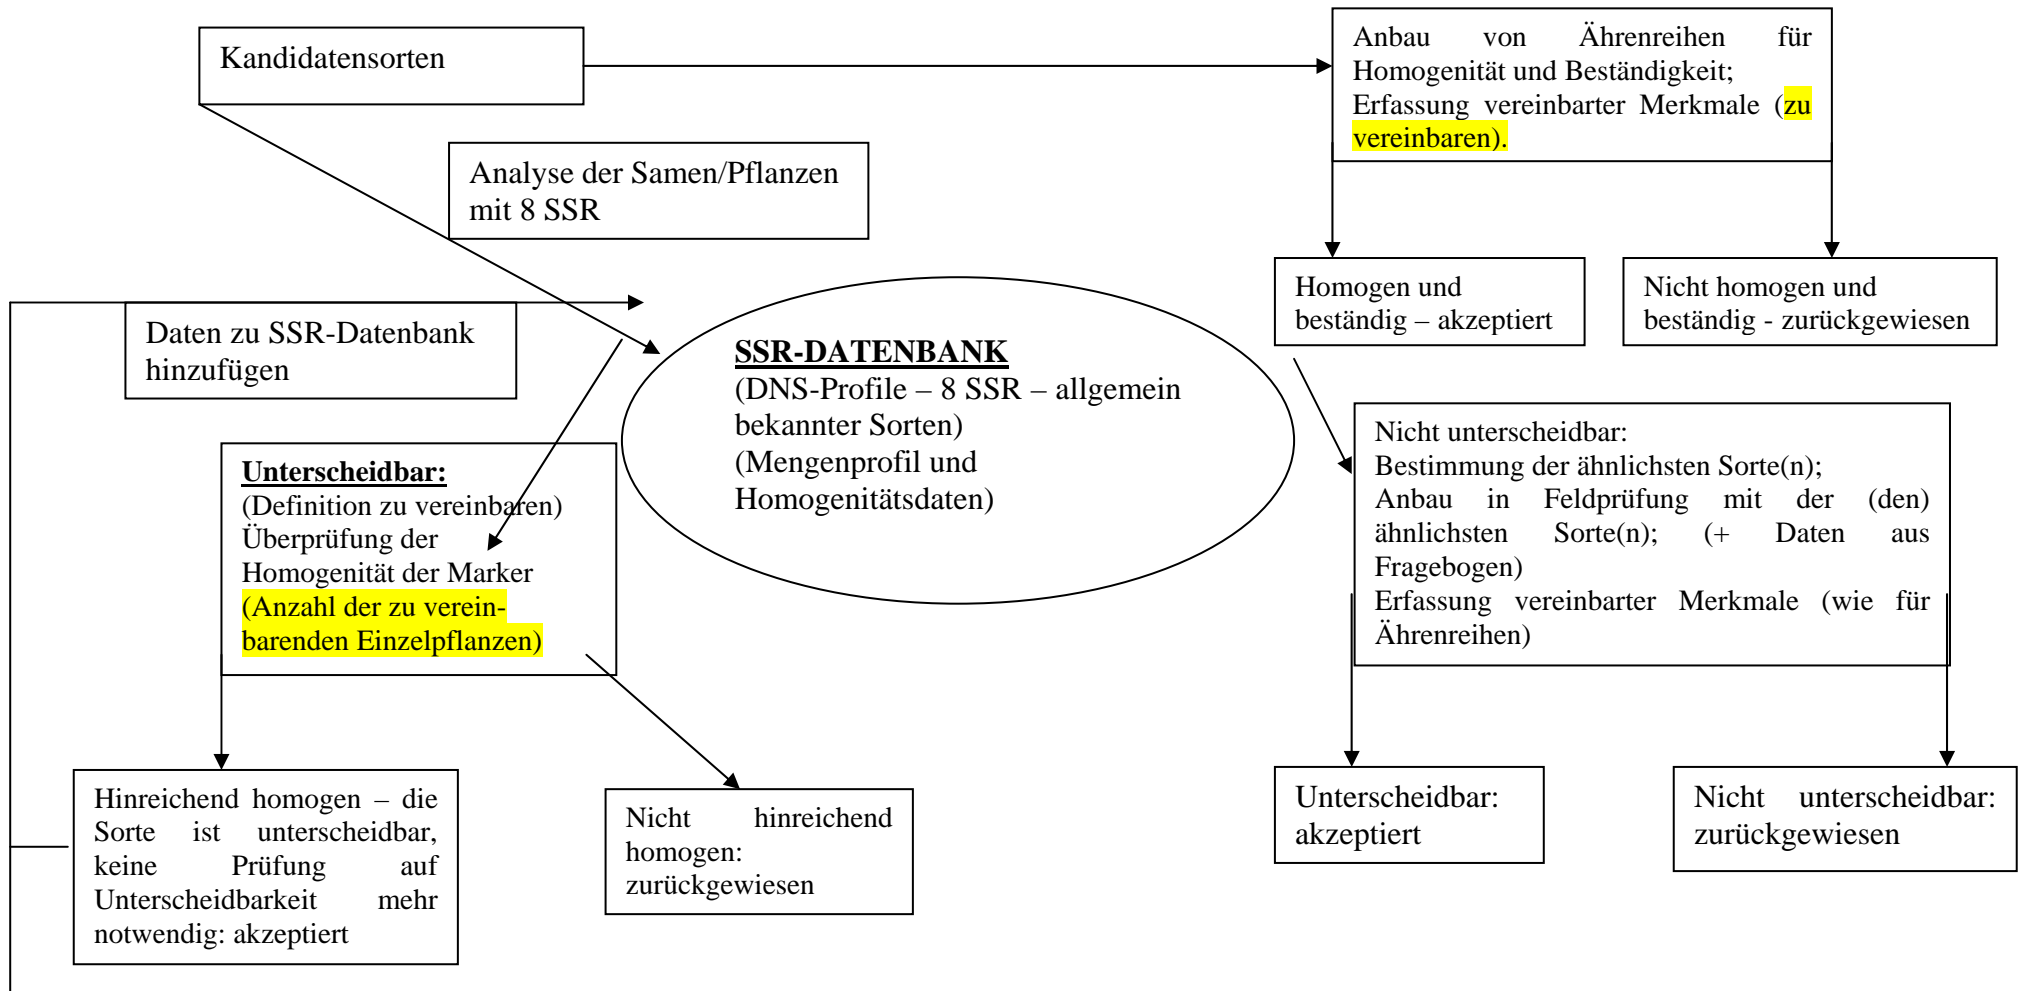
Kandidatensorten

Anbau von Ährenreihen für Homogenität und Beständigkeit; Erfassung vereinbarter Merkmale (zu vereinbaren).

Analyse der Samen/Pflanzen mit 8 SSR

Homogen und beständig – akzeptiert

Nicht homogen und beständig - zurückgewiesen

Daten zu SSR-Datenbank hinzufügen

**SSR-DATENBANK**
(DNS-Profile – 8 SSR – allgemein bekannter Sorten)
(Mengenprofil und Homogenitätsdaten)

Nicht unterscheidbar:
Bestimmung der ähnlichsten Sorte(n);
Anbau in Feldprüfung mit der (den) ähnlichsten Sorte(n); (+ Daten aus Fragebogen)
Erfassung vereinbarter Merkmale (wie für Ährenreihen)

**Unterscheidbar:**
(Definition zu vereinbaren)
Überprüfung der Homogenität der Marker
(Anzahl der zu vereinbarenden Einzelpflanzen)

Hinreichend homogen – die Sorte ist unterscheidbar, keine Prüfung auf Unterscheidbarkeit mehr notwendig: akzeptiert

Nicht hinreichend homogen: zurückgewiesen

Unterscheidbar: akzeptiert

Nicht unterscheidbar: zurückgewiesen